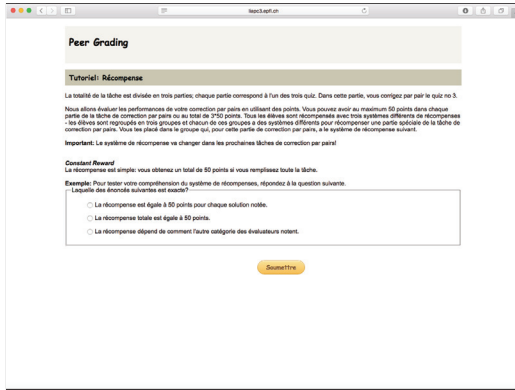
liapc3.epfl.ch

Peer Grading

Tutoriel: Récompense

La totalité de la tâche est divisée en trois parties; chaque partie correspond à l'un des trois quiz. Dans cette partie, vous corrigez par pair le quiz no 3.

Nous allons évaluer les performances de votre correction par pairs en utilisant des points. Vous pouvez avoir au maximum 50 points dans chaque partie de la tâche de correction par pairs ou au total de 3*50 points. Tous les élèves sont récompensés avec trois systèmes différents de récompenses - les élèves sont regroupés en trois groupes et chacun de ces groupes a des systèmes différents pour récompenser une partie spéciale de la tâche de correction par pairs. Vous tes placé dans le groupe qui, pour cette partie de correction par pairs, a le système de récompense suivant.

Important: Le système de récompense va changer dans les prochaines tâches de correction par pairs!

Constant Reward
La récompense est simple: vous obtenez un total de 50 points si vous remplissez toute la tâche.

Exemple: Pour tester votre compréhension du système de récompenses, répondez à la question suivante.

Laquelle des énoncés suivantes est exacte?

La récompense est égale à 50 points pour chaque solution notée.

La récompense totale est égale à 50 points.

La récompense dépend de comment l'autre catégorie des évaluateurs notent.

Soumettre